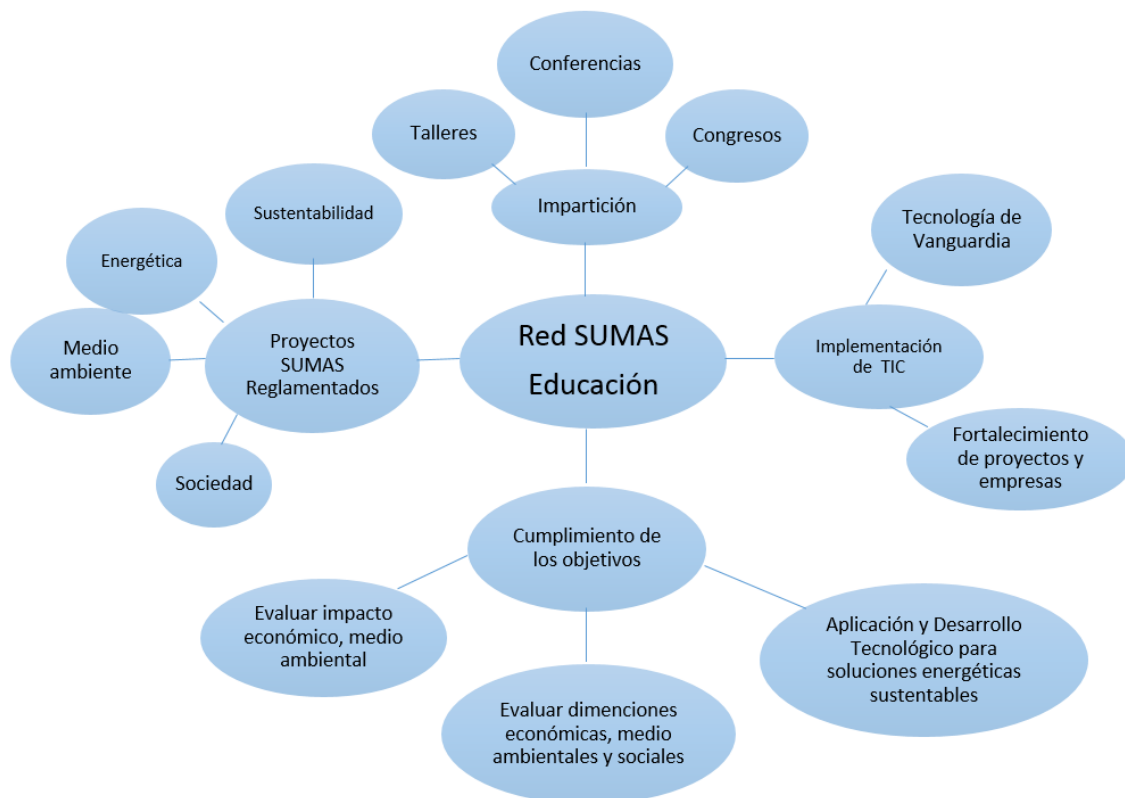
Conferencias

Talleres

Congresos

Impartición

Sustentabilidad

Energética

Tecnología de Vanguardia

Medio ambiente

Proyectos SUMAS Reglamentados

Red SUMAS Educación

Implementación de TIC

Sociedad

Fortalecimiento de proyectos y empresas

Cumplimiento de los objetivos

Evaluar impacto económico, medio ambiental

Aplicación y Desarrollo Tecnológico para soluciones energéticas sustentables

Evaluar dimenciones económicas, medio ambientales y sociales